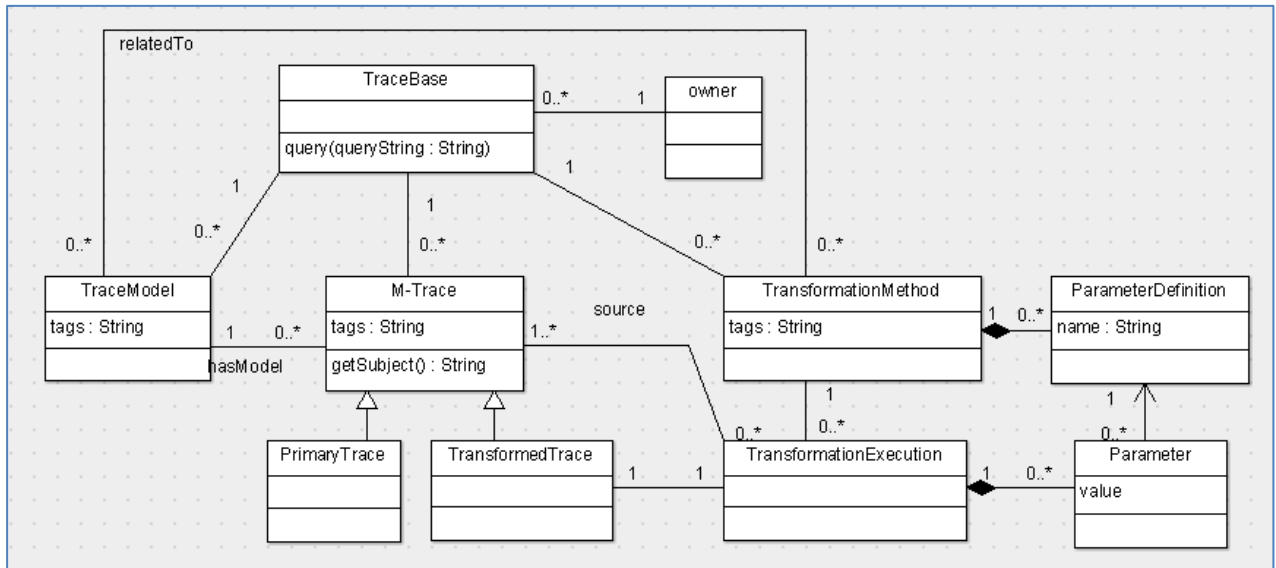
relatedTo

TraceBase

query(queryString : String)

0..*

1

owner

1

1

0..*

1

0..*

0..*

0..*

0..*

TraceModel

tags : String

1

0..*

hasModel

M-Trace

tags : String

getSubject() : String

source

1..*

TransformationMethod

tags : String

1

0..*

ParameterDefinition

name : String

1

1

0..*

0..*

0..*

PrimaryTrace

TransformedTrace

1

1

TransformationExecution

1

0..*

Parameter

value